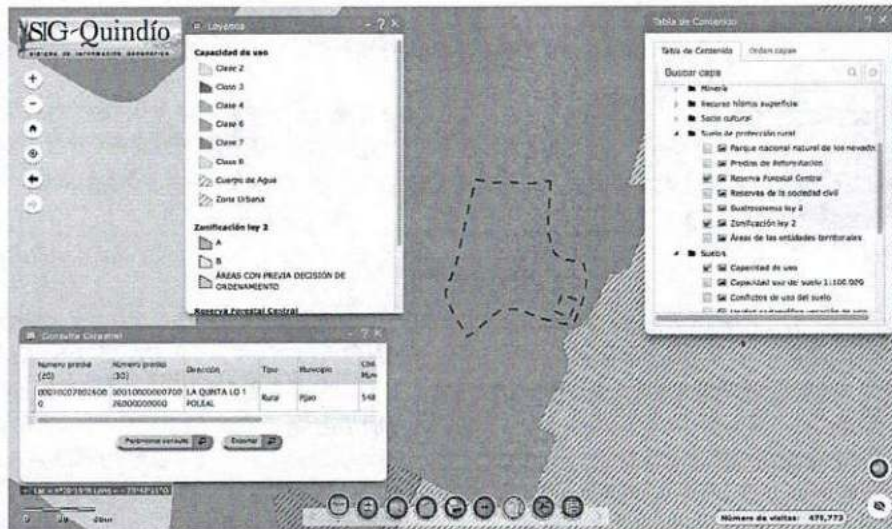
SIG-Quindío
sistema de información geográfica

Leyenda

Capacidad de uso
Clase 2
Clase 3
Clase 4
Clase 6
Clase 7
Clase 8
Cuerpo de Agua
Zona Urbana

Zonificación ley 2
A
B
ÁREAS CON PREVIA DECISIÓN DE ORDENAMIENTO

Reserva Forestal Central

Tabla de Contenido

Tabla de Contenido | Orden capas

Buscar capa

Minería
Recurso hídrico superficial
Socio cultural
Suelo de protección rural
Parque nacional natural de los nevados
Predios de Reforestación
Reserva Forestal Central
Reservas de la sociedad civil
Sustracciones ley 2
Zonificación ley 2
Áreas de las entidades territoriales
Suelos
Capacidad de uso
Capacidad uso del suelo 1:100.000
Conflictos de uso del suelo
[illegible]

Consulta Catastral

| Numero predio (20) | Numero predio (30) | Dirección | Tipo | Municipio | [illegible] |
|---|---|---|---|---|---|
| 000200070026000 | 000100000007002600000000 | LA QUINTA LO 1 POLEAL | Rural | Pijao | 548 |

Parámetros consulta | Exportar

Lat = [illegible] Lon = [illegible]

0 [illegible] 20km

Número de visitas: 471,773